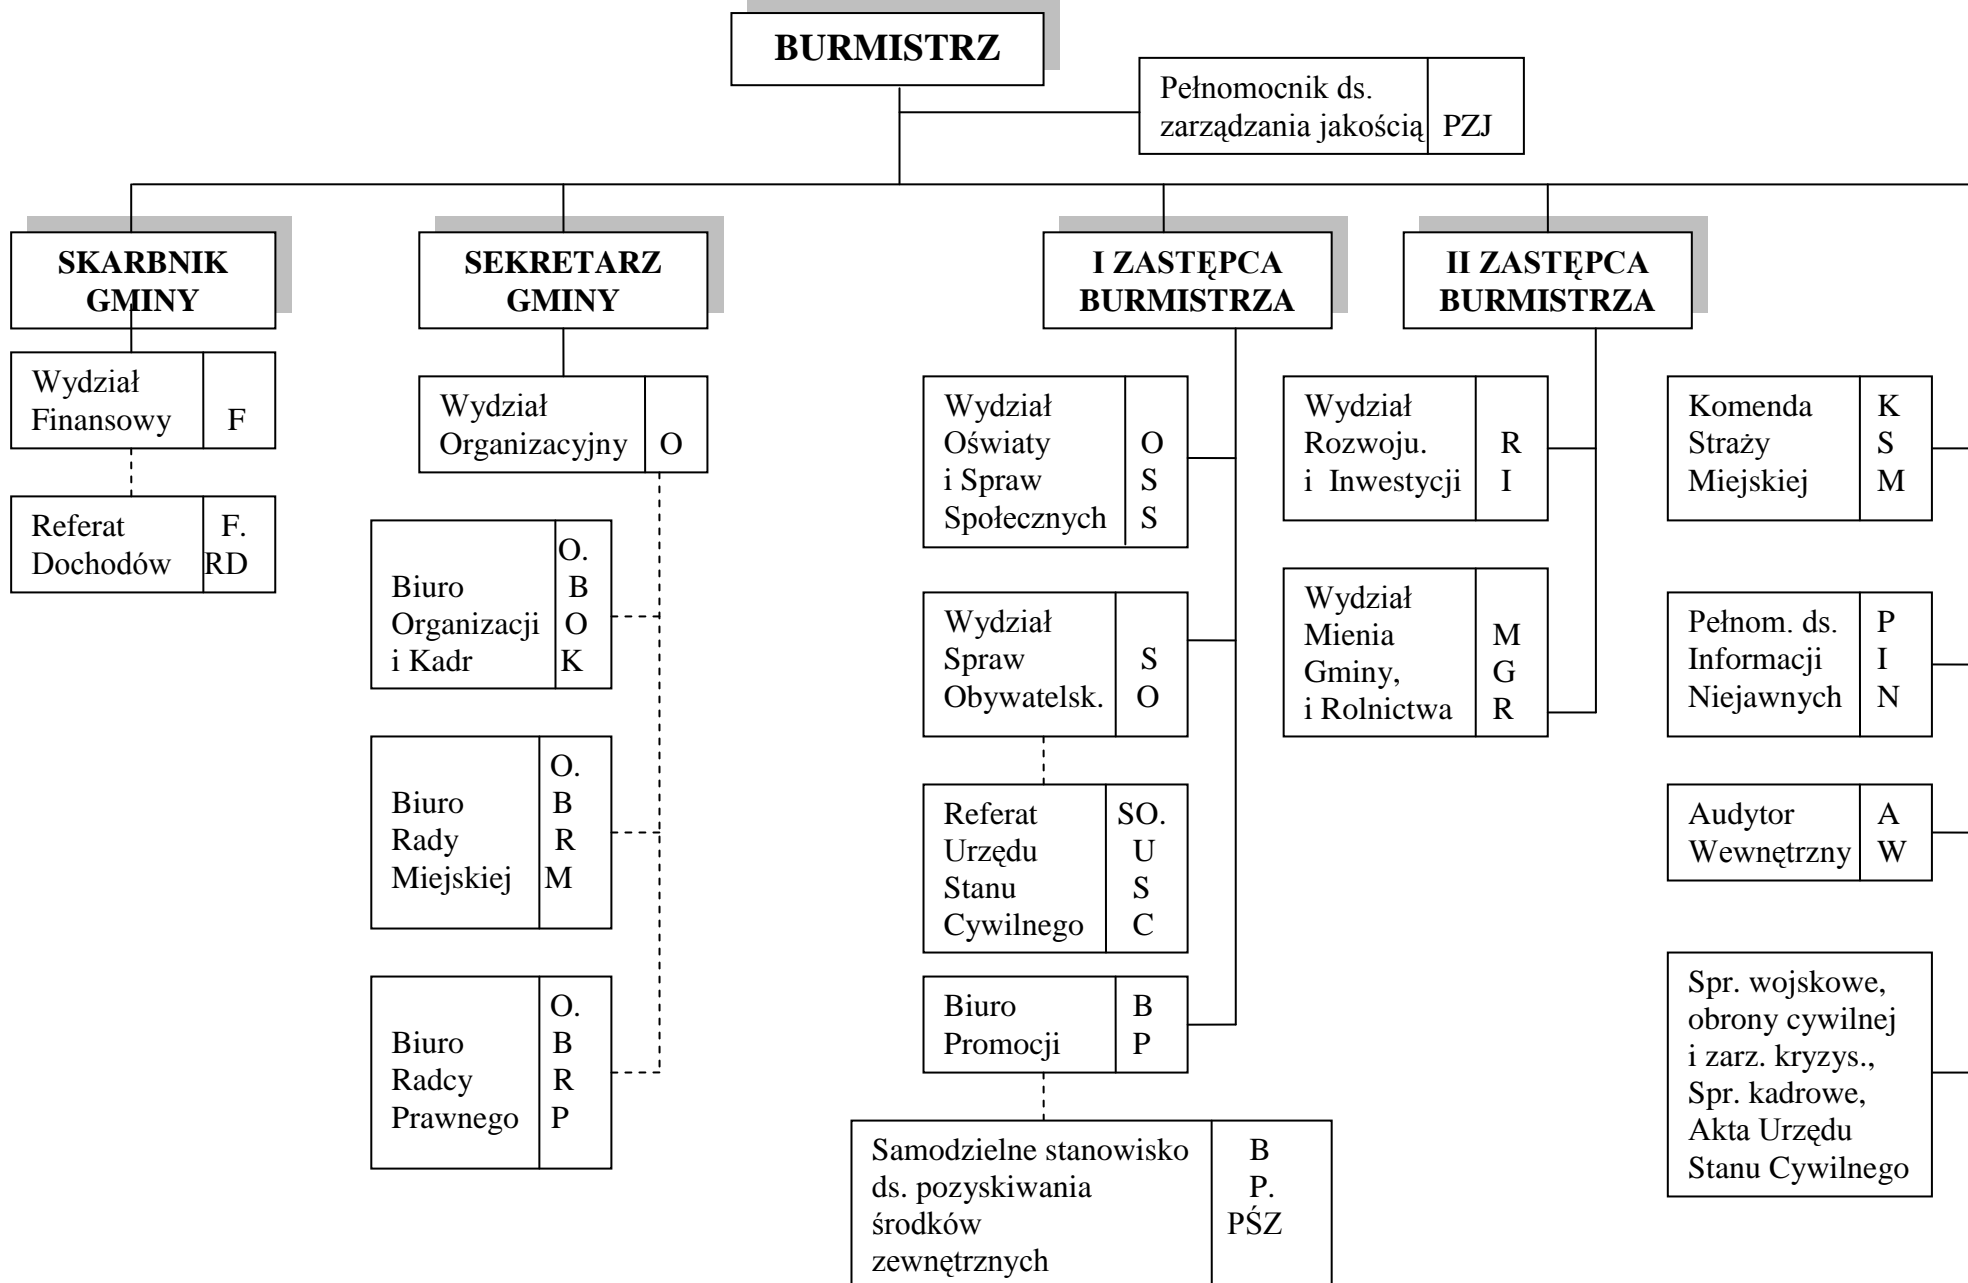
BURMISTRZ

Pełnomocnik ds. zarządzania jakością | PZJ

SKARBNIK GMINY

Wydział Finansowy | F

Referat Dochodów | F. RD

SEKRETARZ GMINY

Wydział Organizacyjny | O

Biuro Organizacji i Kadr | O. B O K

Biuro Rady Miejskiej | O. B R M

Biuro Radcy Prawnego | O. B R P

I ZASTĘPCA BURMISTRZA

Wydział Oświaty i Spraw Społecznych | O S S

Wydział Spraw Obywatelsk. | S O

Referat Urzędu Stanu Cywilnego | SO. U S C

Biuro Promocji | B P

Samodzielne stanowisko ds. pozyskiwania środków zewnętrznych | B P. PŚZ

II ZASTĘPCA BURMISTRZA

Wydział Rozwoju. i Inwestycji | R I

Wydział Mienia Gminy, i Rolnictwa | M G R

Komenda Straży Miejskiej | K S M

Pełnom. ds. Informacji Niejawnych | P I N

Audytor Wewnętrzny | A W

Spr. wojskowe, obrony cywilnej i zarz. kryzys., Spr. kadrowe, Akta Urzędu Stanu Cywilnego